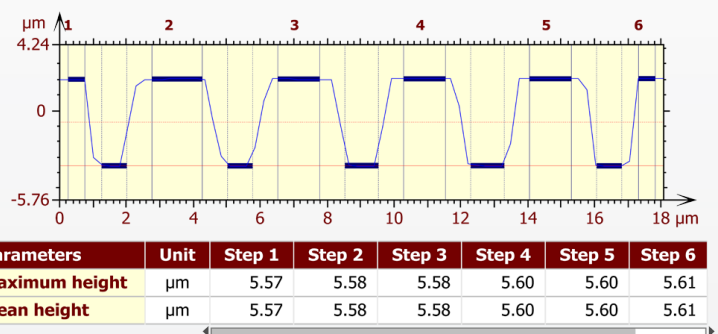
µm
4.24
0
-5.76
1 2 3 4 5 6
0 2 4 6 8 10 12 14 16 18 µm

| rameters | Unit | Step 1 | Step 2 | Step 3 | Step 4 | Step 5 | Step 6 |
|---|---|---|---|---|---|---|---|
| aximum height | µm | 5.57 | 5.58 | 5.58 | 5.60 | 5.60 | 5.61 |
| ean height | µm | 5.57 | 5.58 | 5.58 | 5.60 | 5.60 | 5.61 |